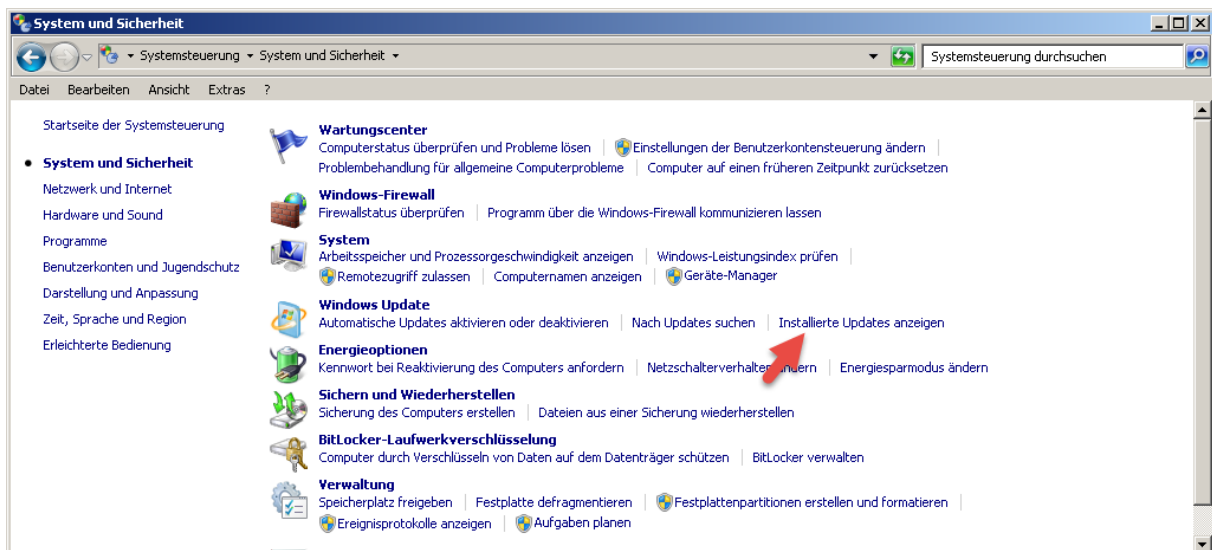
System und Sicherheit

Systemsteuerung ▸ System und Sicherheit ▸

Systemsteuerung durchsuchen

Datei Bearbeiten Ansicht Extras ?

Startseite der Systemsteuerung

System und Sicherheit

Netzwerk und Internet

Hardware und Sound

Programme

Benutzerkonten und Jugendschutz

Darstellung und Anpassung

Zeit, Sprache und Region

Erleichterte Bedienung

Wartungscenter
Computerstatus überprüfen und Probleme lösen | Einstellungen der Benutzerkontensteuerung ändern | Problembehandlung für allgemeine Computerprobleme | Computer auf einen früheren Zeitpunkt zurücksetzen

Windows-Firewall
Firewallstatus überprüfen | Programm über die Windows-Firewall kommunizieren lassen

System
Arbeitsspeicher und Prozessorgeschwindigkeit anzeigen | Windows-Leistungsindex prüfen | Remotezugriff zulassen | Computernamen anzeigen | Geräte-Manager

Windows Update
Automatische Updates aktivieren oder deaktivieren | Nach Updates suchen | Installierte Updates anzeigen

Energieoptionen
Kennwort bei Reaktivierung des Computers anfordern | Netzschalterverhalten ändern | Energiesparmodus ändern

Sichern und Wiederherstellen
Sicherung des Computers erstellen | Dateien aus einer Sicherung wiederherstellen

BitLocker-Laufwerkverschlüsselung
Computer durch Verschlüsseln von Daten auf dem Datenträger schützen | BitLocker verwalten

Verwaltung
Speicherplatz freigeben | Festplatte defragmentieren | Festplattenpartitionen erstellen und formatieren | Ereignisprotokolle anzeigen | Aufgaben planen